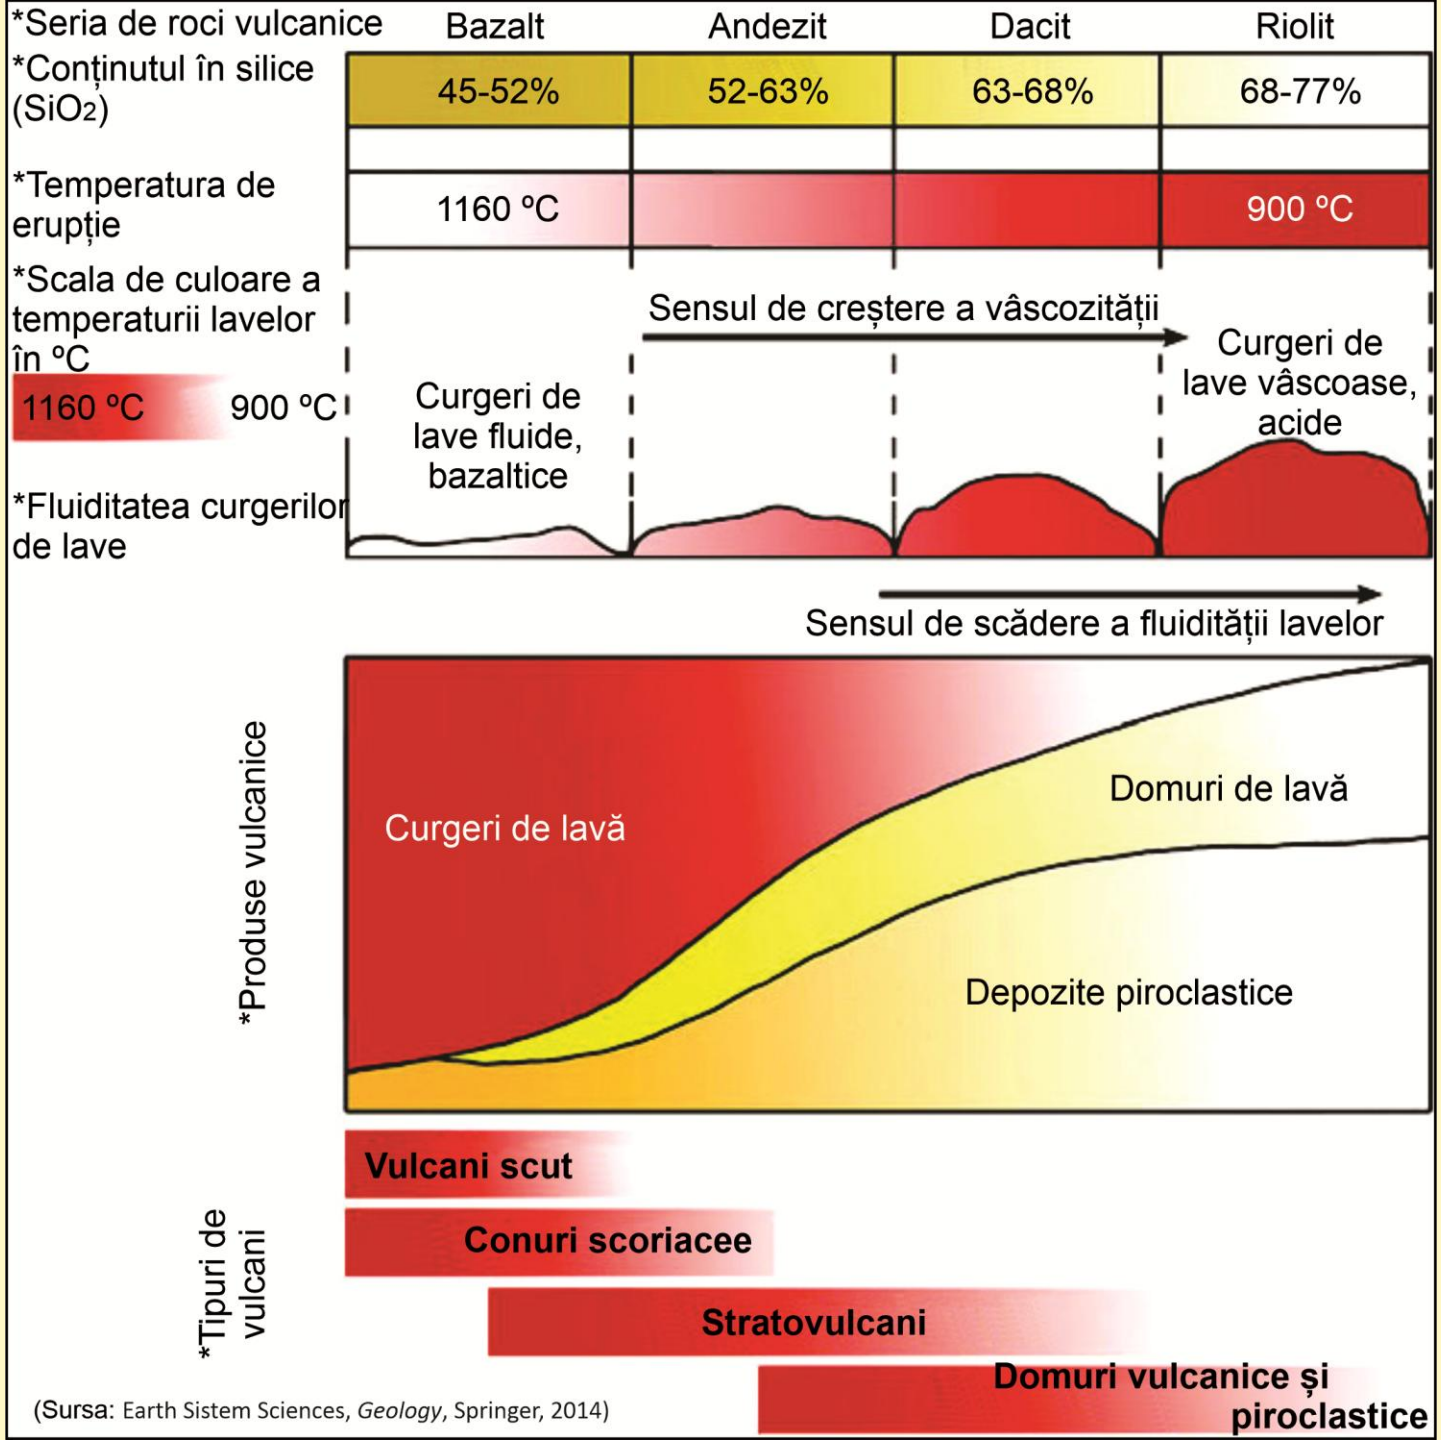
*Seria de roci vulcanice

| | Bazalt | Andezit | Dacit | Riolit |
|---|---|---|---|---|
| *Conținutul în silice ($SiO_2$) | 45-52% | 52-63% | 63-68% | 68-77% |
| *Temperatura de erupție | 1160 °C | | | 900 °C |

*Scala de culoare a temperaturii lavelor în °C
1160 °C 900 °C

*Fluiditatea curgerilor de lave

Sensul de creștere a vâscozității

Curgeri de lave fluide, bazaltice

Curgeri de lave vâscoase, acide

Sensul de scădere a fluidității lavelor

*Produse vulcanice

Curgeri de lavă

Domuri de lavă

Depozite piroclastice

*Tipuri de vulcani

Vulcani scut

Conuri scoriacee

Stratovulcani

Domuri vulcanice și piroclastice

(Sursa: Earth Sistem Sciences, Geology, Springer, 2014)